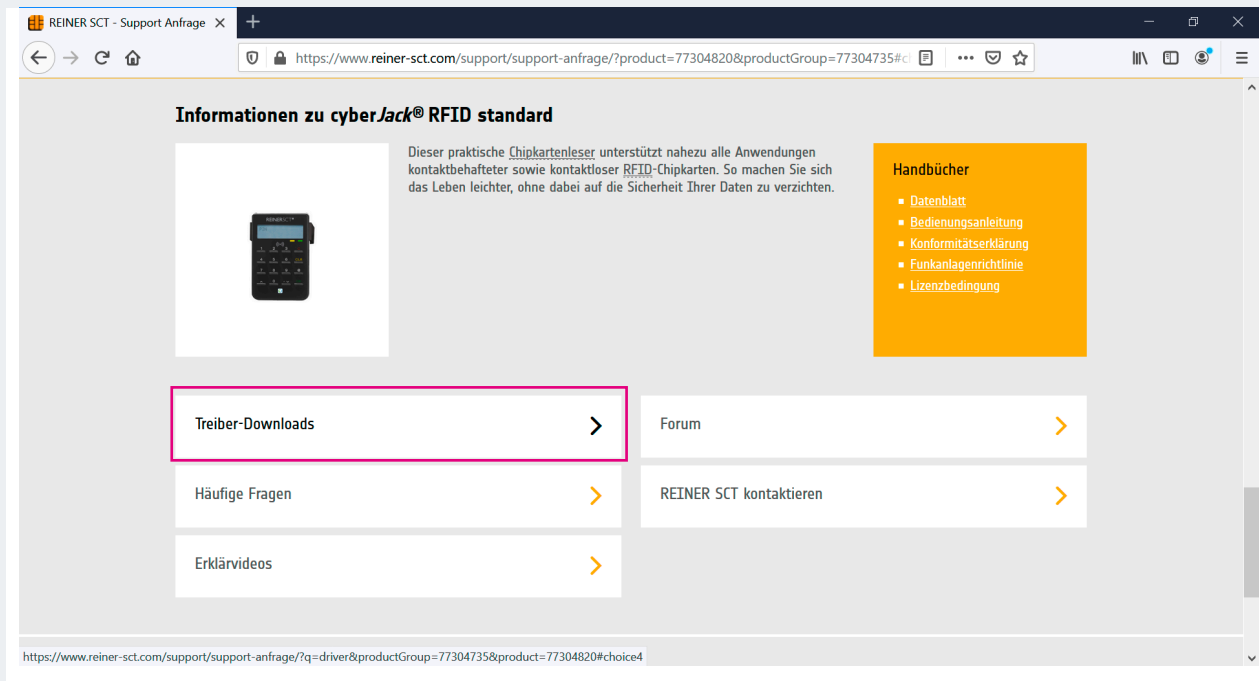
REINER SCT - Support Anfrage ×

https://www.reiner-sct.com/support/support-anfrage/?product=77304820&productGroup=77304735#cl

Informationen zu cyberJack® RFID standard

Dieser praktische Chipkartenleser unterstützt nahezu alle Anwendungen kontaktbehafteter sowie kontaktloser RFID-Chipkarten. So machen Sie sich das Leben leichter, ohne dabei auf die Sicherheit Ihrer Daten zu verzichten.

Handbücher

- Datenblatt
- Bedienungsanleitung
- Konformitätserklärung
- Funkanlagenrichtlinie
- Lizenzbedingung

Treiber-Downloads

Forum

Häufige Fragen

REINER SCT kontaktieren

Erklärvideos

https://www.reiner-sct.com/support/support-anfrage/?q=driver&productGroup=77304735&product=77304820#choice4